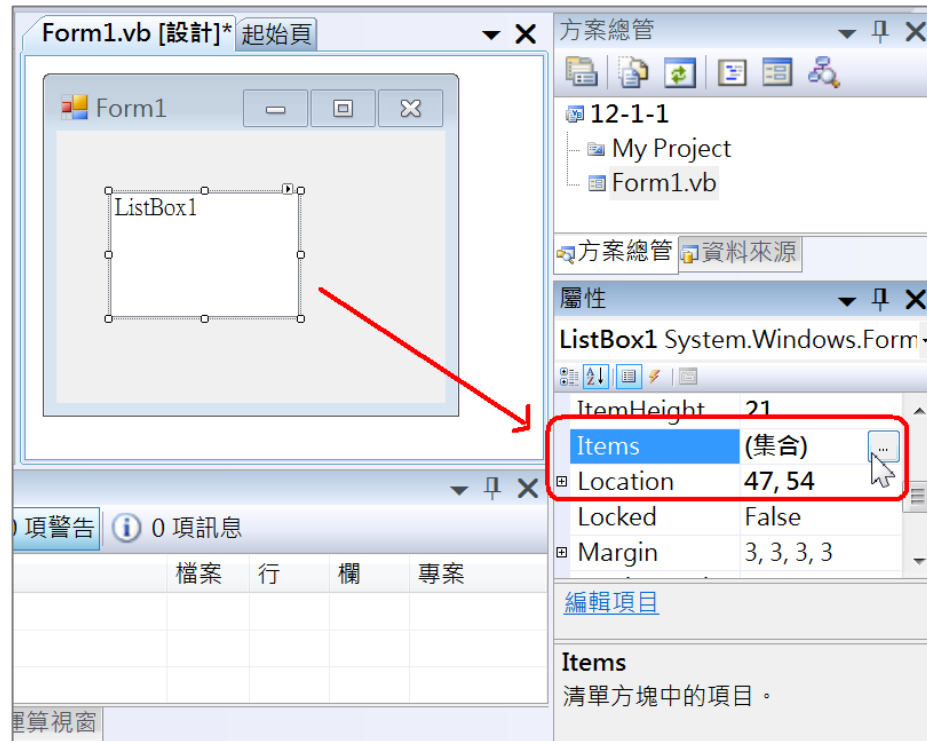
Form1.vb [設計]* 起始頁

Form1

ListBox1

方案總管

12-1-1
My Project
Form1.vb

方案總管 資料來源

屬性

ListBox1 System.Windows.Form

| ItemHeight | 21 |
|---|---|
| Items | (集合) ... |
| Location | 47, 54 |
| Locked | False |
| Margin | 3, 3, 3, 3 |

編輯項目

Items
清單方塊中的項目。

) 項警告 0 項訊息

| | 檔案 | 行 | 欄 | 專案 |
|---|---|---|---|---|

運算視窗